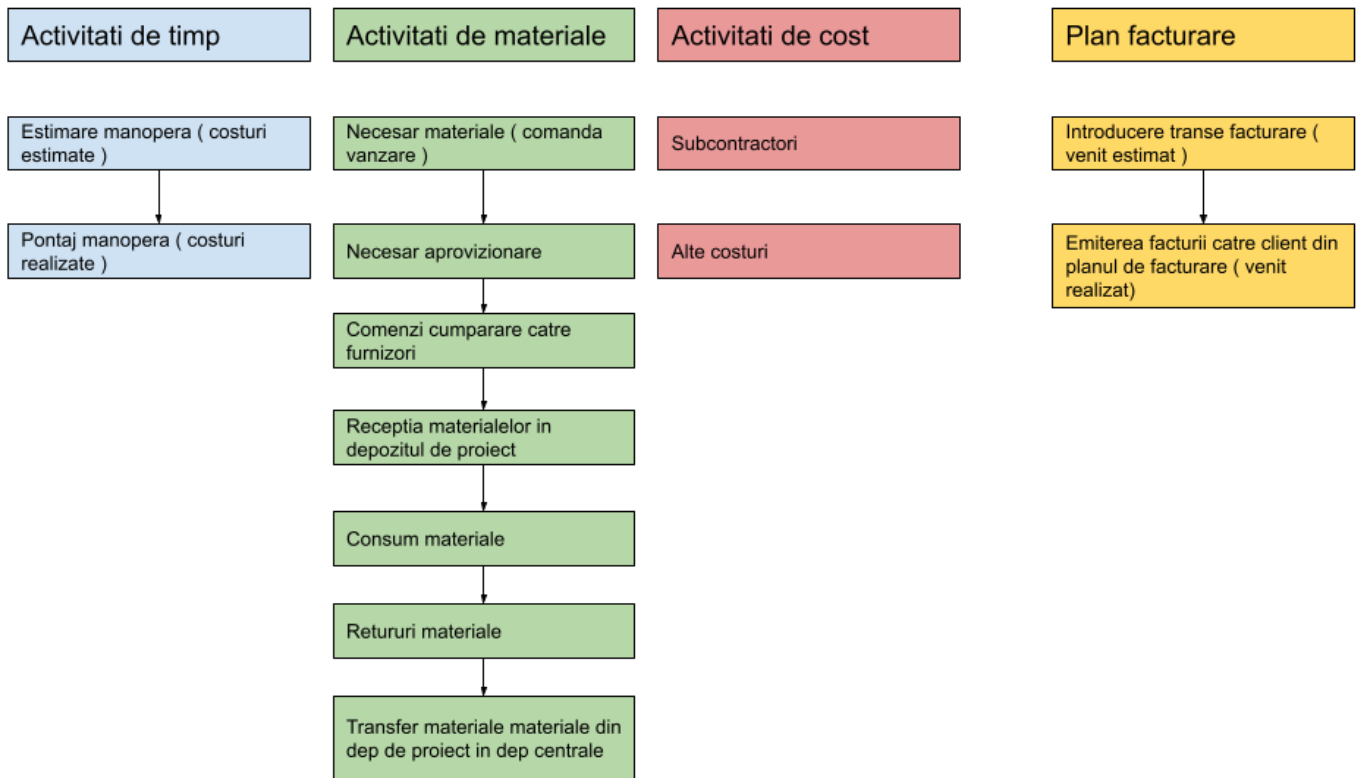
Activitati de timp

Estimare manopera ( costuri estimate )

Pontaj manopera ( costuri realizate )

Activitati de materiale

Necesar materiale ( comanda vanzare )

Necesar aprovizionare

Comenzi cumparare catre furnizori

Receptia materialelor in depozitul de proiect

Consum materiale

Retururi materiale

Transfer materiale materiale din dep de proiect in dep centrale

Activitati de cost

Subcontractori

Alte costuri

Plan facturare

Introducere transe facturare ( venit estimat )

Emiterea facturii catre client din planul de facturare ( venit realizat)